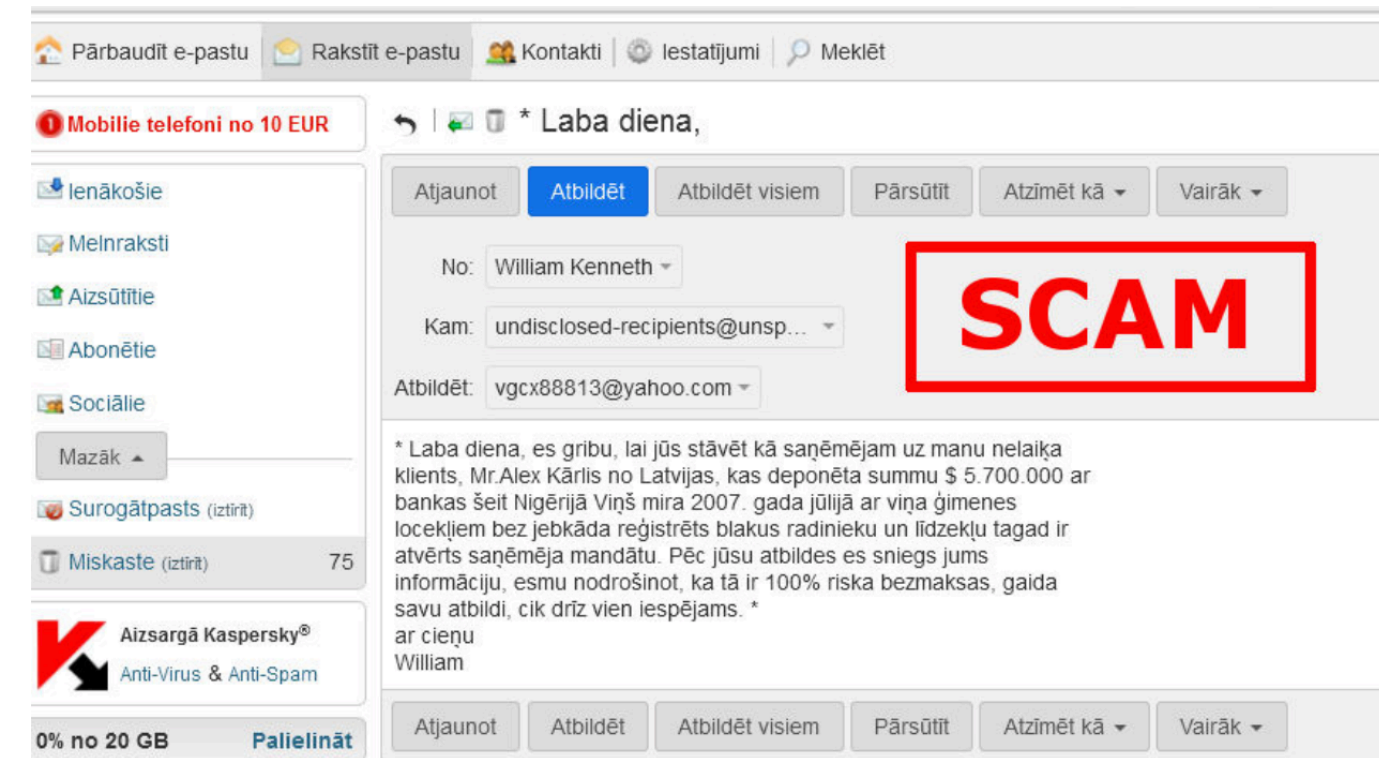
Pārbaudīt e-pastu | Rakstīt e-pastu | Kontakti | Iestatījumi | Meklēt

Mobilie telefoni no 10 EUR

Ienākošie
Melnraksti
Aizsūtītie
Abonētie
Sociālie
Mazāk
Surogātpasts (iztīrīt)
Miskaste (iztīrīt) 75

Aizsargā Kaspersky®
Anti-Virus & Anti-Spam

0% no 20 GB Palielināt

* Laba diena,

Atjaunot | Atbildēt | Atbildēt visiem | Pārsūtīt | Atzīmēt kā | Vairāk

No: William Kenneth
Kam: undisclosed-recipients@unsp...
Atbildēt: vgcx88813@yahoo.com

SCAM

* Laba diena, es gribu, lai jūs stāvēt kā saņēmējam uz manu nelaiķa klients, Mr.Alex Kārlis no Latvijas, kas deponēta summu $ 5.700.000 ar bankas šeit Nigērijā Viņš mira 2007. gada jūlijā ar viņa ģimenes locekļiem bez jebkāda reģistrēts blakus radinieku un līdzekļu tagad ir atvērts saņēmēja mandātu. Pēc jūsu atbildes es sniegs jums informāciju, esmu nodrošinot, ka tā ir 100% riska bezmaksas, gaida savu atbildi, cik drīz vien iespējams. *
ar cieņu
William

Atjaunot | Atbildēt | Atbildēt visiem | Pārsūtīt | Atzīmēt kā | Vairāk